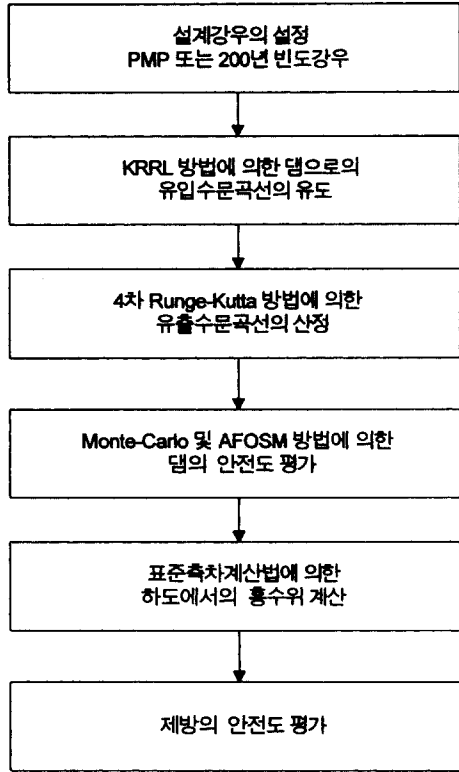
설계강우의 설정
PMP 또는 200년 빈도강우

KRRL 방법에 의한 댐으로의
유입수문곡선의 유도

4차 Runge-Kutta 방법에 의한
유출수문곡선의 산정

Monte-Carlo 및 AFOSM 방법에 의한
댐의 안전도 평가

표준축차계산법에 의한
하도에서의 홍수위 계산

제방의 안전도 평가